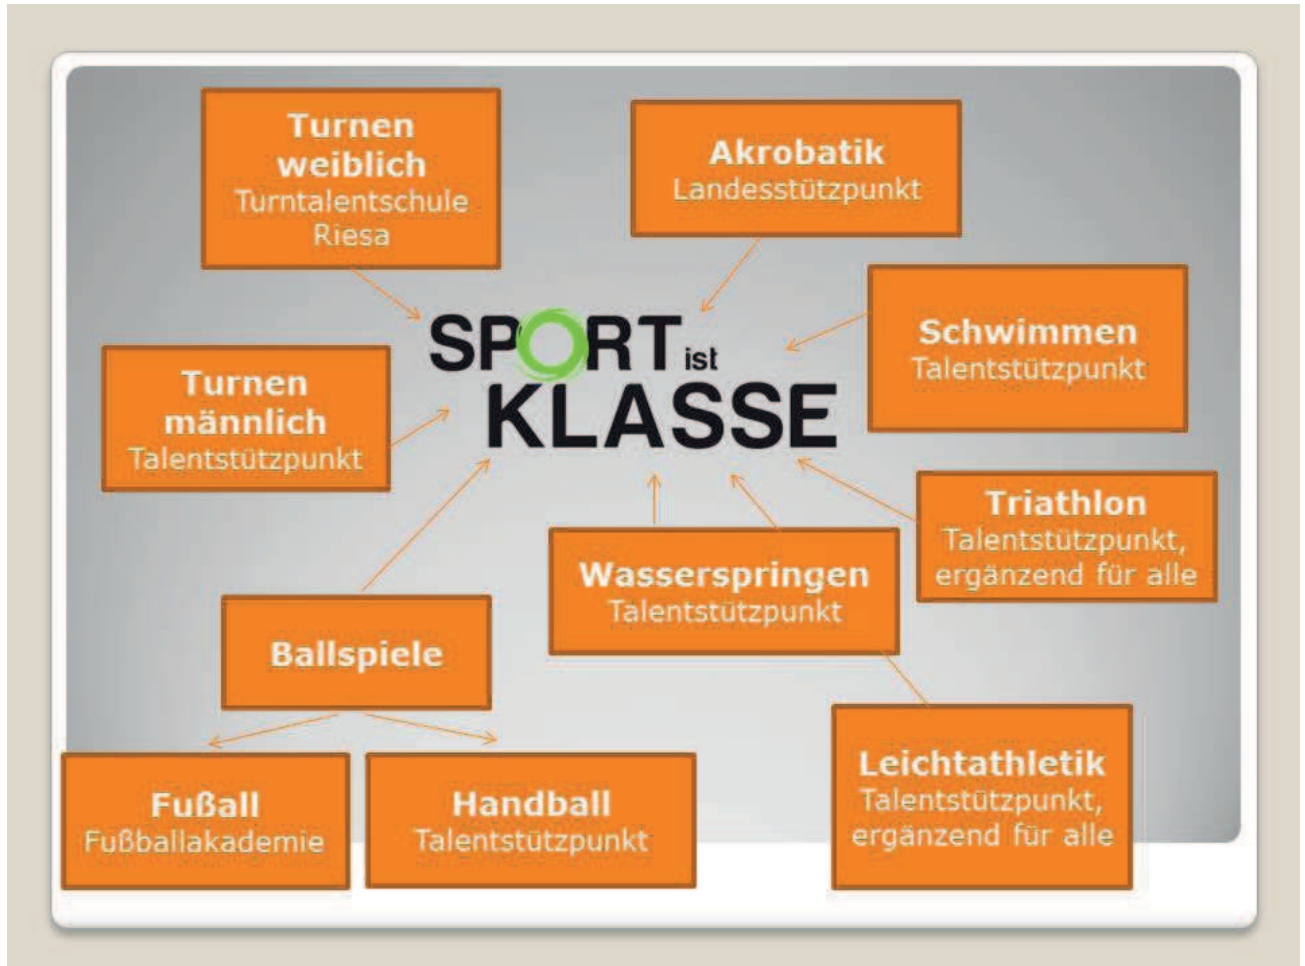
Turnen weiblich
Turntalentschule Riesa

Akrobatik
Landesstützpunkt

SPORT ist KLASSE

Schwimmen
Talentstützpunkt

Turnen männlich
Talentstützpunkt

Triathlon
Talentstützpunkt, ergänzend für alle

Wasserspringen
Talentstützpunkt

Ballspiele

Leichtathletik
Talentstützpunkt, ergänzend für alle

Fußball
Fußballakademie

Handball
Talentstützpunkt